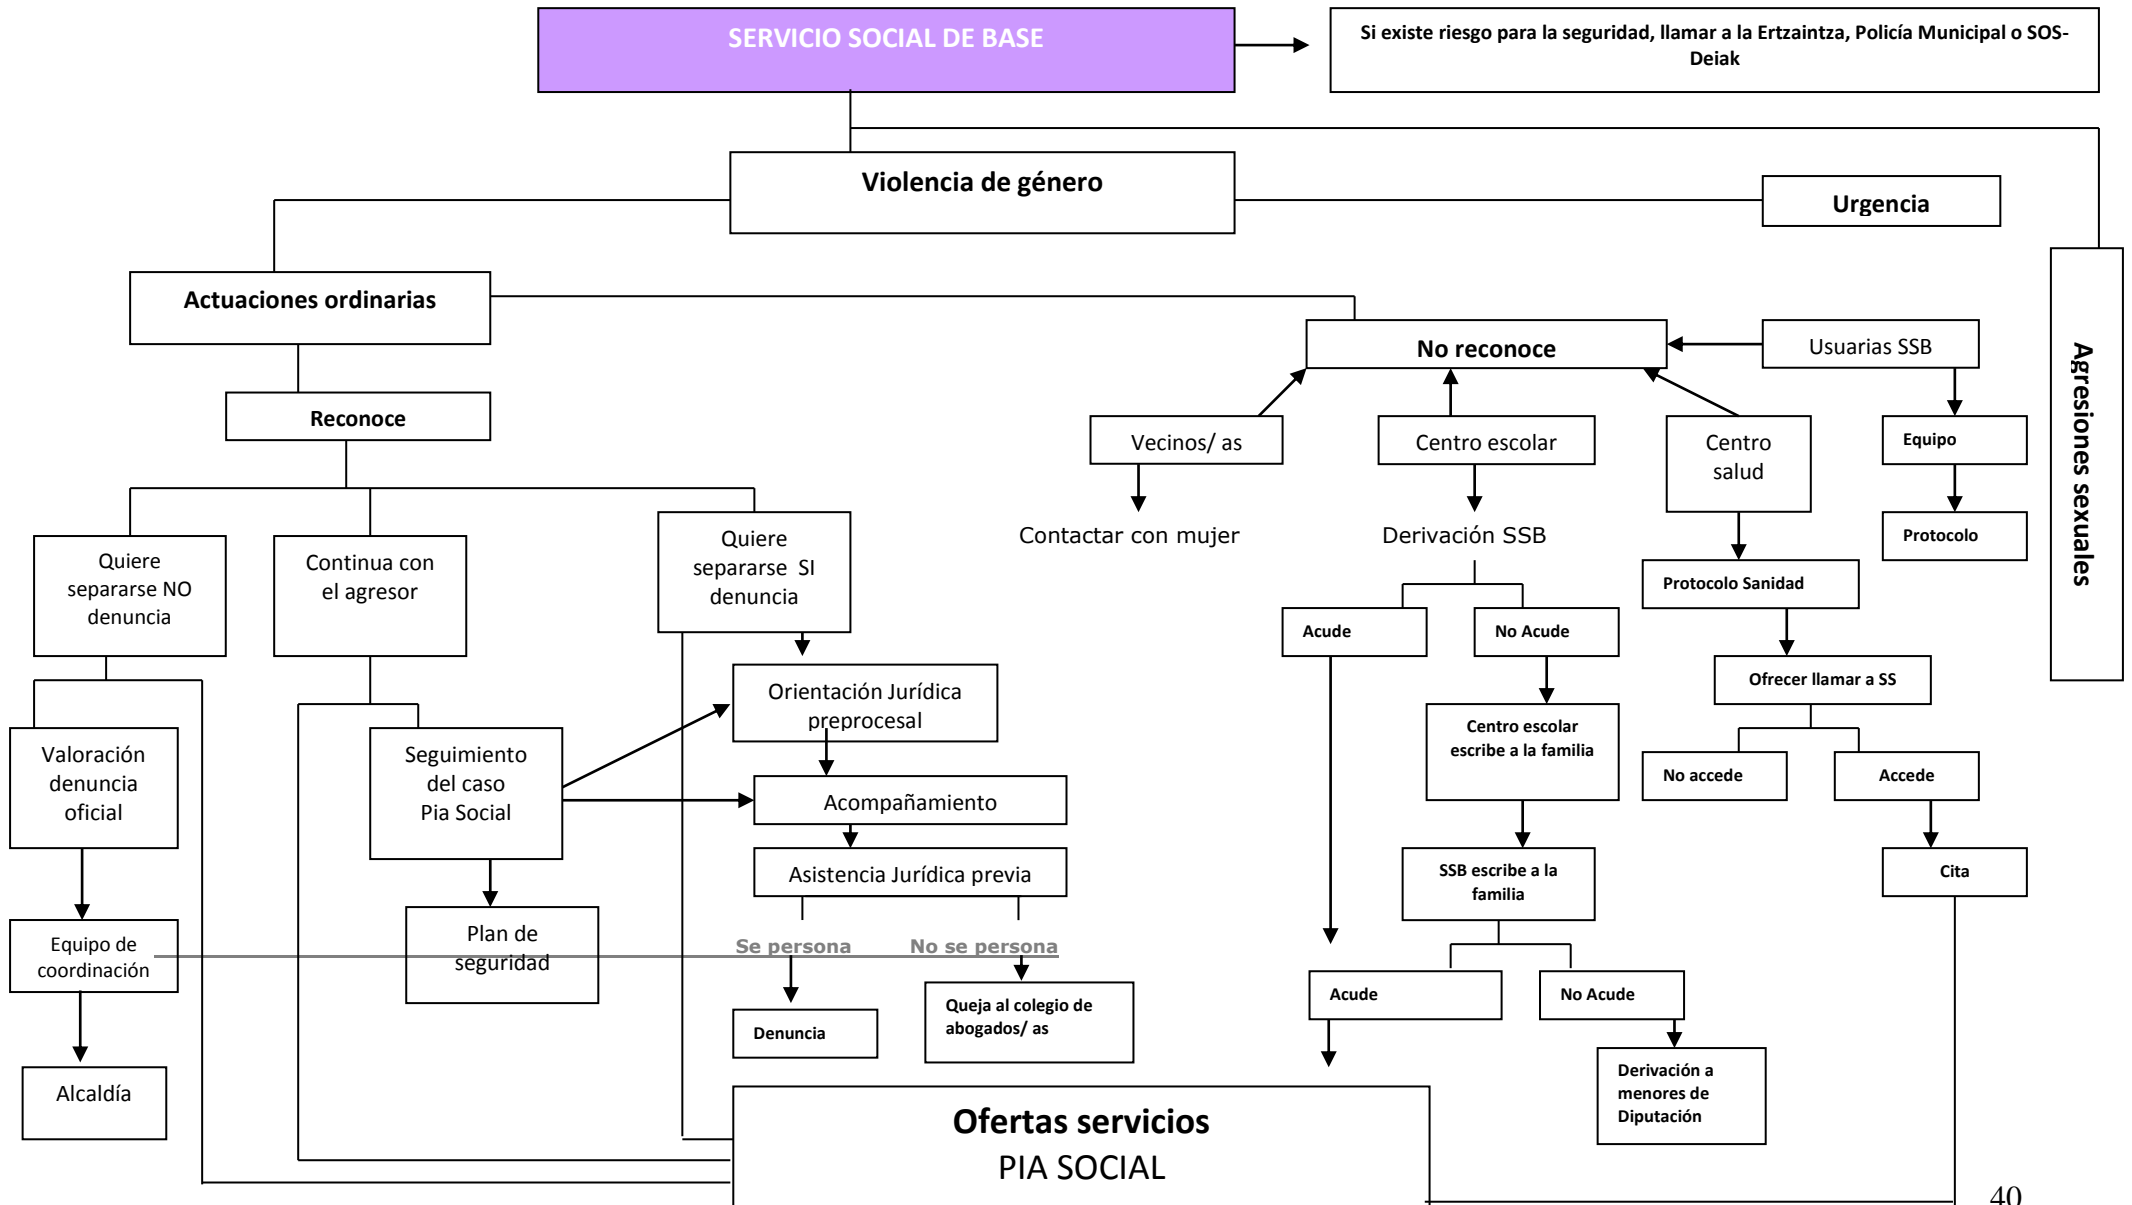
SERVICIO SOCIAL DE BASE

Si existe riesgo para la seguridad, llamar a la Ertzaintza, Policía Municipal o SOS-Deiak

Violencia de género

Urgencia

Agresiones sexuales

Actuaciones ordinarias

Reconoce

No reconoce

Usuarias SSB

Vecinos/ as

Centro escolar

Centro salud

Equipo

Protocolo

Contactar con mujer

Derivación SSB

Protocolo Sanidad

Quiere separarse NO denuncia

Continua con el agresor

Quiere separarse SI denuncia

Acude

No Acude

Ofrecer llamar a SS

Orientación Jurídica preprocesal

Centro escolar escribe a la familia

No accede

Accede

Valoración denuncia oficial

Seguimiento del caso Pia Social

Acompañamiento

Asistencia Jurídica previa

SSB escribe a la familia

Cita

Equipo de coordinación

Plan de seguridad

Se persona

No se persona

Denuncia

Queja al colegio de abogados/ as

Acude

No Acude

Alcaldía

Derivación a menores de Diputación

Ofertas servicios
PIA SOCIAL

40